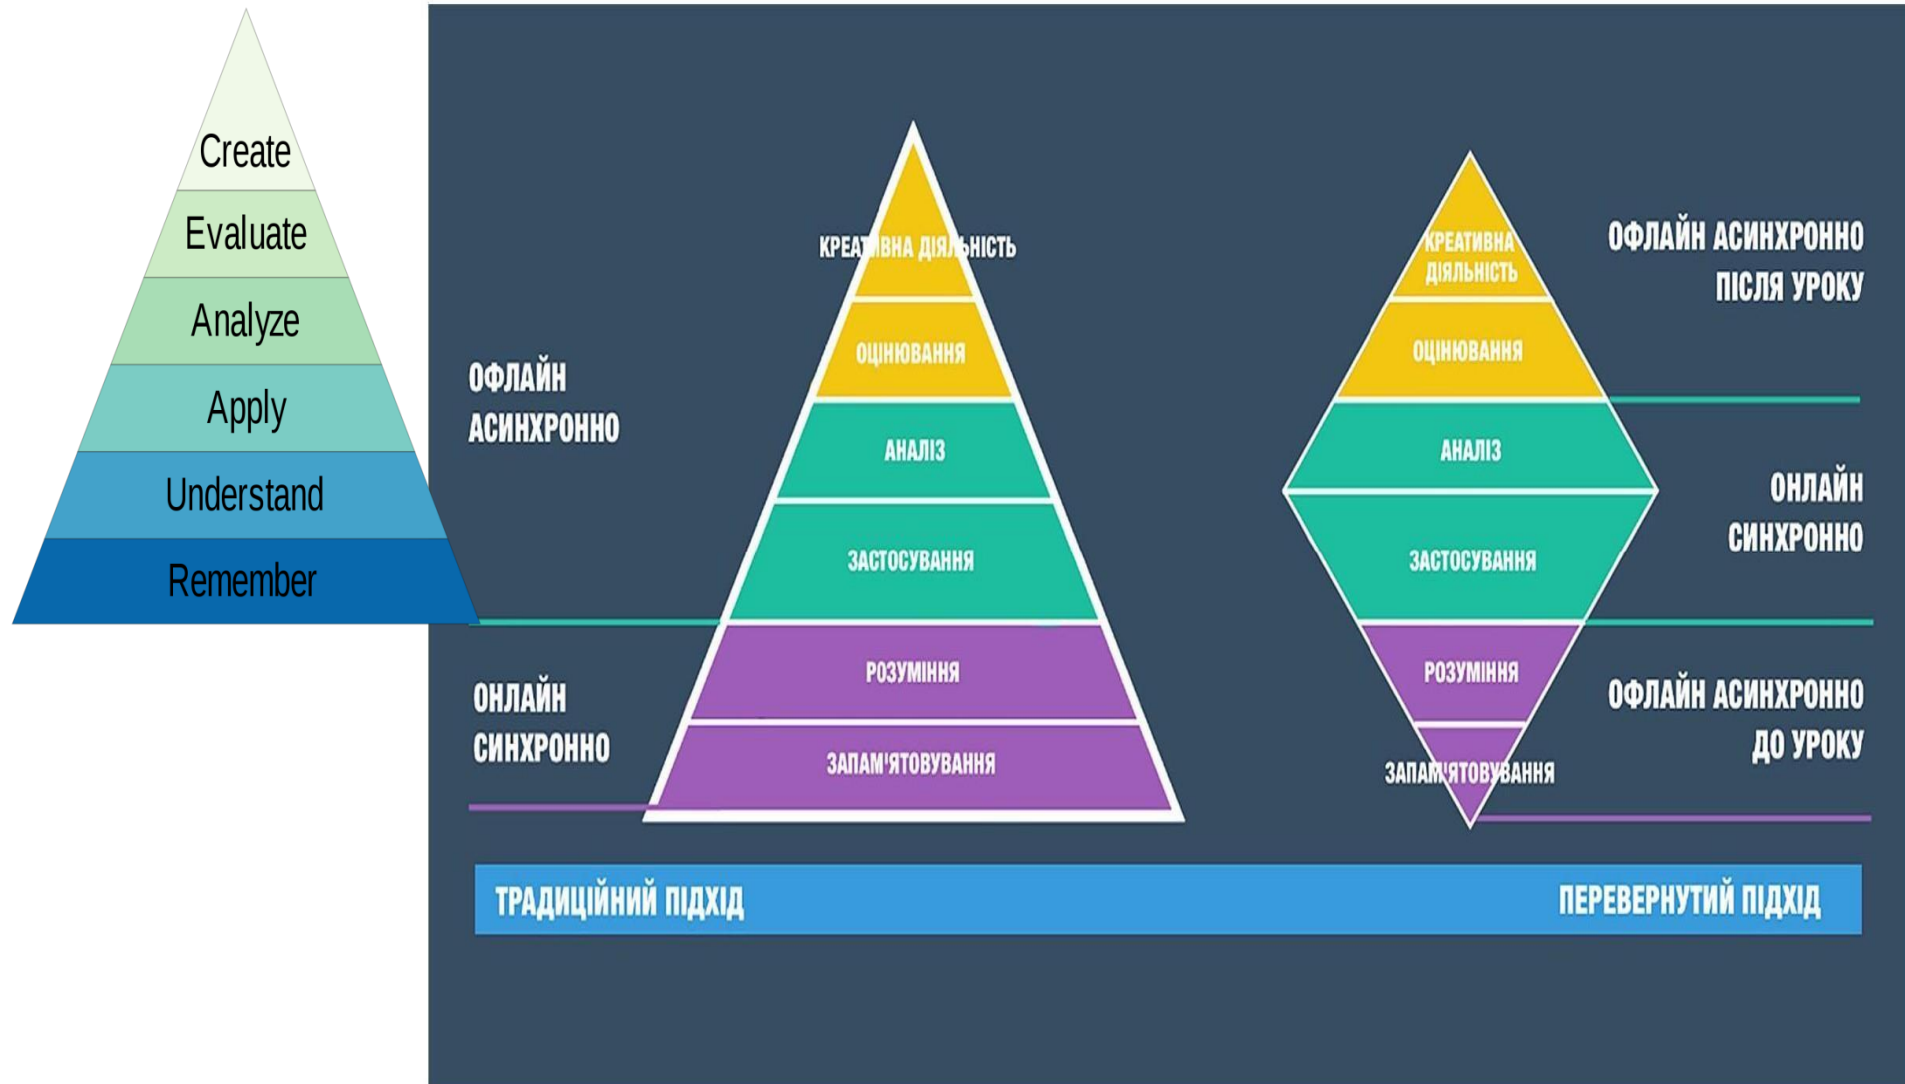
Create
Evaluate
Analyze
Apply
Understand
Remember

ОФЛАЙН АСИНХРОННО

ОНЛАЙН СИНХРОННО

КРЕАТИВНА ДІЯЛЬНІСТЬ
ОЦІНЮВАННЯ
АНАЛІЗ
ЗАСТОСУВАННЯ
РОЗУМІННЯ
ЗАПАМ'ЯТОВУВАННЯ

КРЕАТИВНА ДІЯЛЬНІСТЬ
ОЦІНЮВАННЯ
АНАЛІЗ
ЗАСТОСУВАННЯ
РОЗУМІННЯ
ЗАПАМ'ЯТОВУВАННЯ

ОФЛАЙН АСИНХРОННО ПІСЛЯ УРОКУ

ОНЛАЙН СИНХРОННО

ОФЛАЙН АСИНХРОННО ДО УРОКУ

ТРАДИЦІЙНИЙ ПІДХІД
ПЕРЕВЕРНУТИЙ ПІДХІД